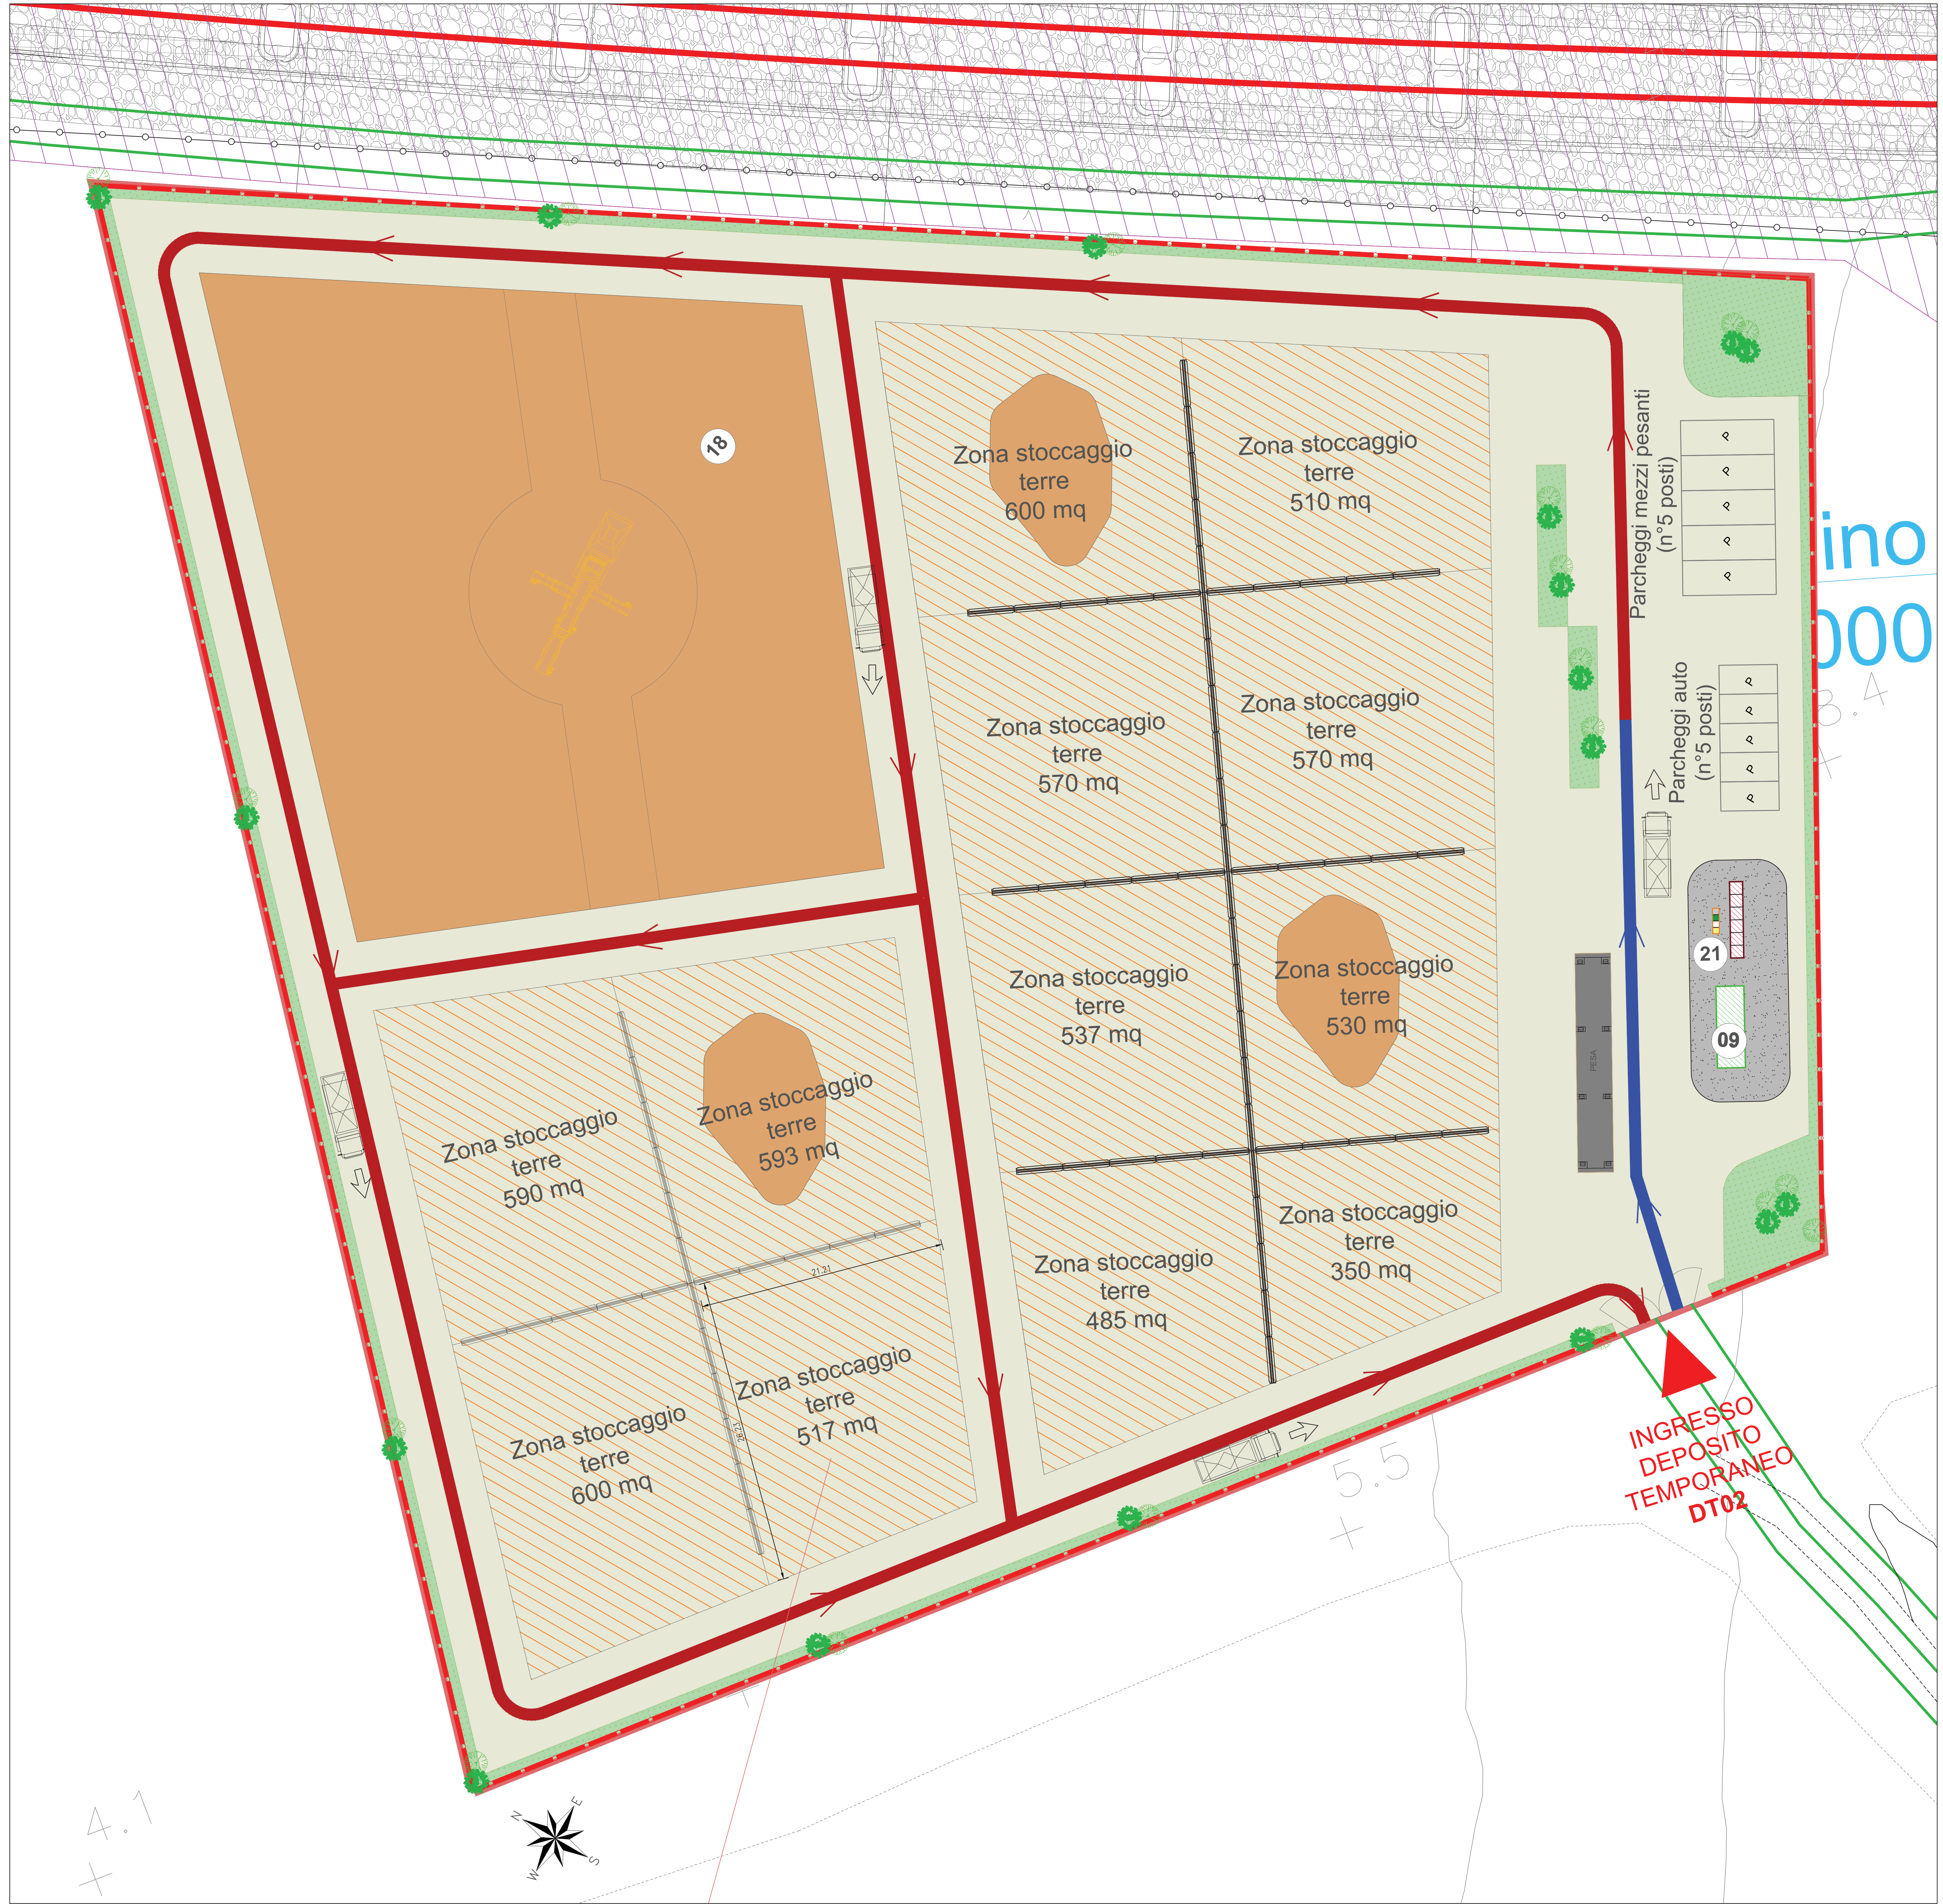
18

Zona stoccaggio terre 600 mq

Zona stoccaggio terre 510 mq

Zona stoccaggio terre 570 mq

Zona stoccaggio terre 570 mq

Zona stoccaggio terre 537 mq

Zona stoccaggio terre 530 mq

Zona stoccaggio terre 485 mq

Zona stoccaggio terre 350 mq

Zona stoccaggio terre 590 mq

Zona stoccaggio terre 593 mq

Zona stoccaggio terre 600 mq

Zona stoccaggio terre 517 mq

21.21

Parcheggi mezzi pesanti (n°5 posti)

Parcheggi auto (n°5 posti)

21

09

PESA

ino

000

3.4

5.5

4.1

INGRESSO DEPOSITO TEMPORANEO DT02

N E S W